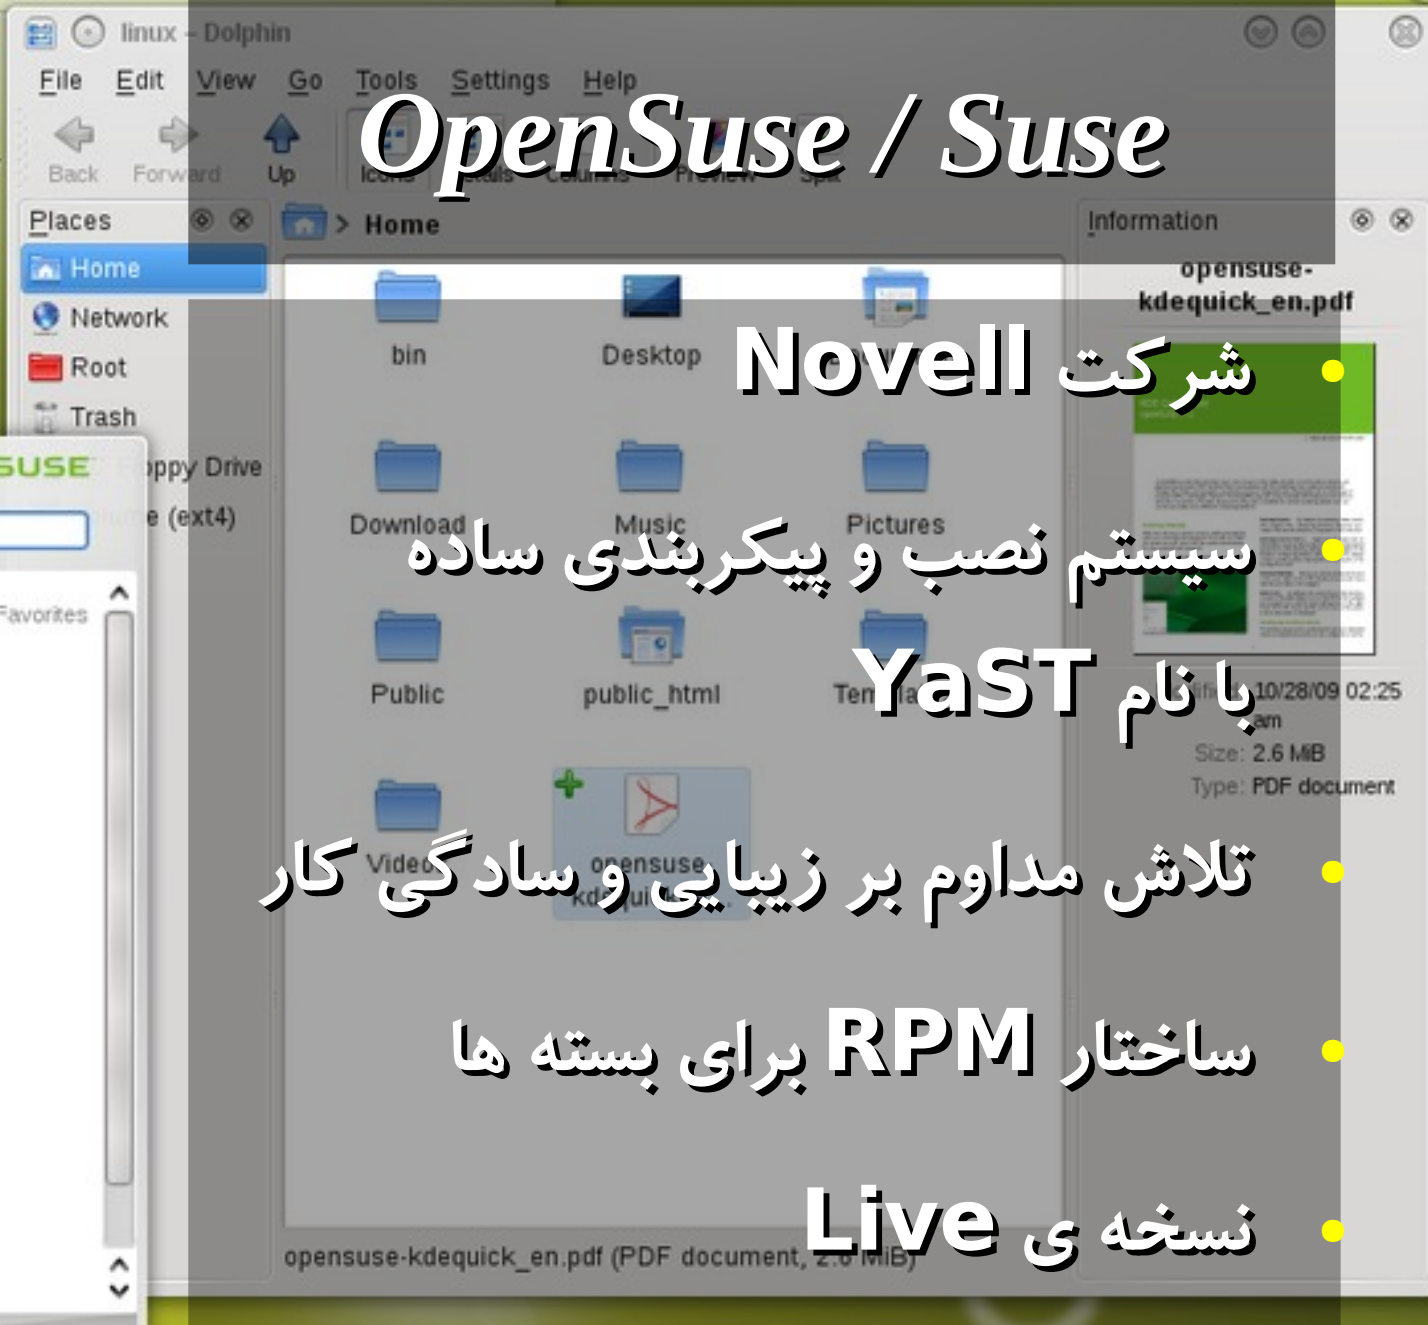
OpenSuse / Suse

- شرکت Novell
- سیستم نصب و پیکربندی ساده با نام YaST
- تلاش مداوم بر زیبایی و سادگی کار
- ساختار RPM برای بسته ها
- نسخه ی Live

linux – Dolphin

File Edit View Go Tools Settings Help

Back Forward Up

Places

Home
Network
Root
Trash

SUSE

Favorites

Home

bin Desktop
Download Music Pictures
Public public_html
opensuse-kdequick_en.pdf

opensuse-kdequick_en.pdf (PDF document, 2.6 MiB)

Information

opensuse-kdequick_en.pdf

10/28/09 02:25 am
Size: 2.6 MiB
Type: PDF document